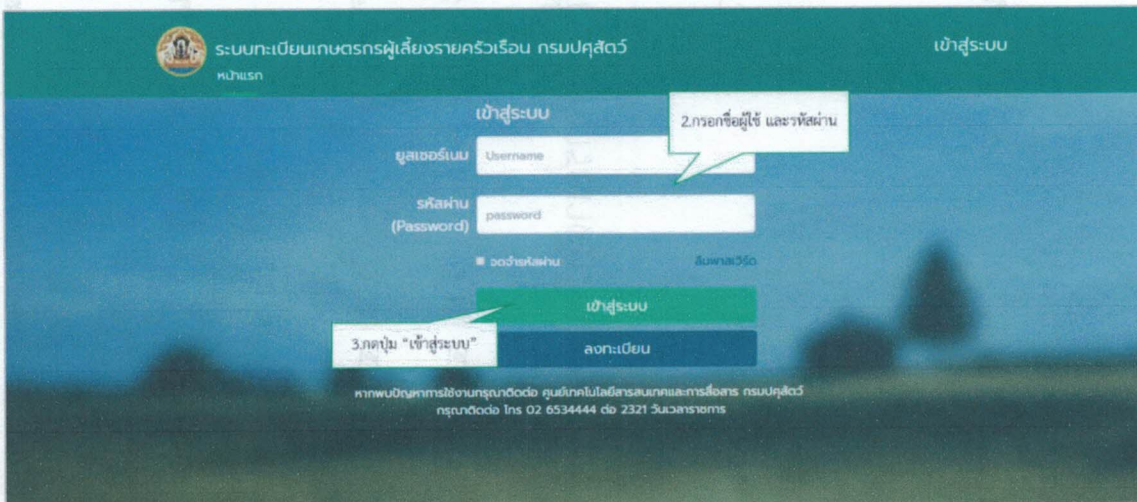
ระบบทะเบียนเกษตรกรผู้เลี้ยงรายครัวเรือน กรมปศุสัตว์
หน้าแรก

เข้าสู่ระบบ

เข้าสู่ระบบ

2.กรอกชื่อผู้ใช้ และรหัสผ่าน

ยูสเซอร์เนม Username

รหัสผ่าน (Password) password

จดจำรหัสผ่าน

ลืมพาสเวิร์ด

เข้าสู่ระบบ

3.กดปุ่ม "เข้าสู่ระบบ"

ลงทะเบียน

หากพบปัญหาการใช้งานกรุณาติดต่อ ศูนย์เทคโนโลยีสารสนเทศและการสื่อสาร กรมปศุสัตว์
กรุณาติดต่อ โทร 02 6534444 ต่อ 2321 วันเวลาราชการ